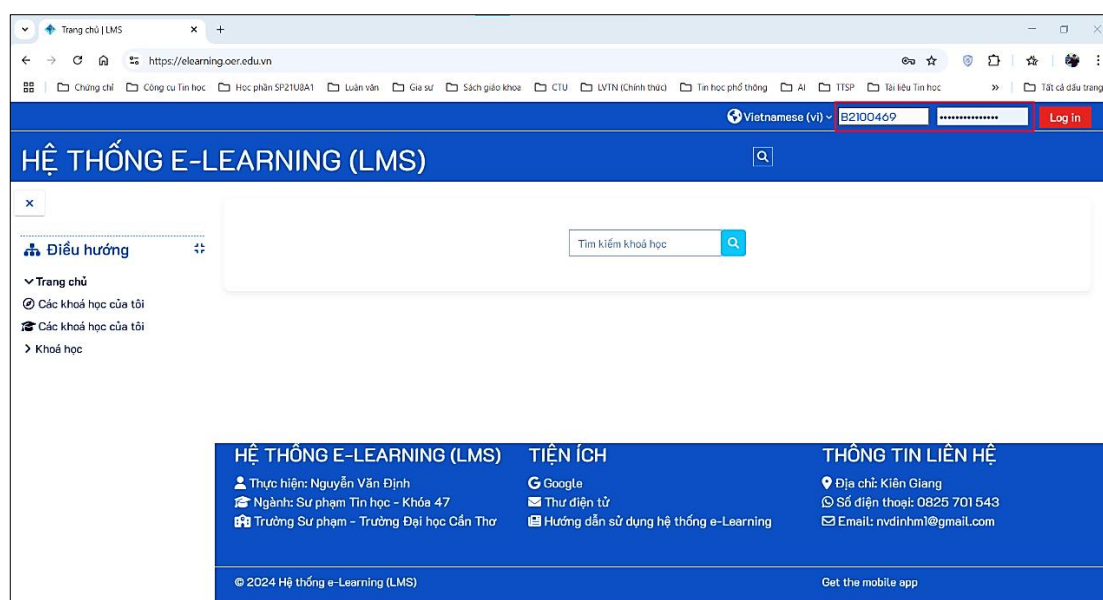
Trang chủ | LMS

https://elearning.oer.edu.vn

Chứng chỉ Công cụ Tin học Học phần SP21U8A1 Luận văn Gia sư Sách giáo khoa CTU LVTN (Chính thức) Tin học phổ thông AI TTSP Tài liệu Tin học » Tất cả dấu trang

Vietnamese (vi) B2100469 ••••••••••••••• Log in

HỆ THỐNG E-LEARNING (LMS)

Điều hướng

Trang chủ
Các khoá học của tôi
Các khoá học của tôi
Khoá học

Tìm kiếm khoá học

HỆ THỐNG E-LEARNING (LMS)
Thực hiện: Nguyễn Văn Định
Ngành: Sư phạm Tin học - Khóa 47
Trường Sư phạm - Trường Đại học Cần Thơ

TIỆN ÍCH
Google
Thư điện tử
Hướng dẫn sử dụng hệ thống e-Learning

THÔNG TIN LIÊN HỆ
Địa chỉ: Kiên Giang
Số điện thoại: 0825 701 543
Email: nvdinhm1@gmail.com

© 2024 Hệ thống e-Learning (LMS)

Get the mobile app